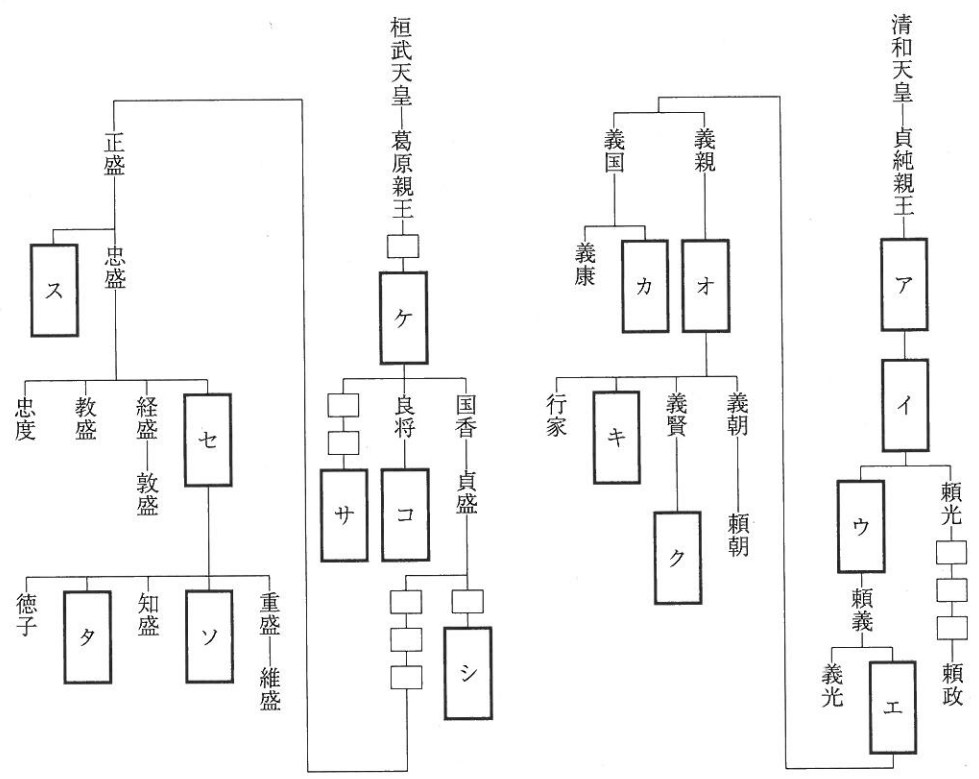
清和天皇
貞純親王
ア
イ
ウ
頼光
頼義
義光
エ
頼政
義親
義国
オ
カ
義康
行家
キ
義賢
義朝
ク
頼朝
桓武天皇
葛原親王
ケ
良将
国香
貞盛
サ
コ
シ
正盛
ス
忠盛
忠度
教盛
経盛
敦盛
セ
徳子
タ
知盛
ソ
重盛
維盛